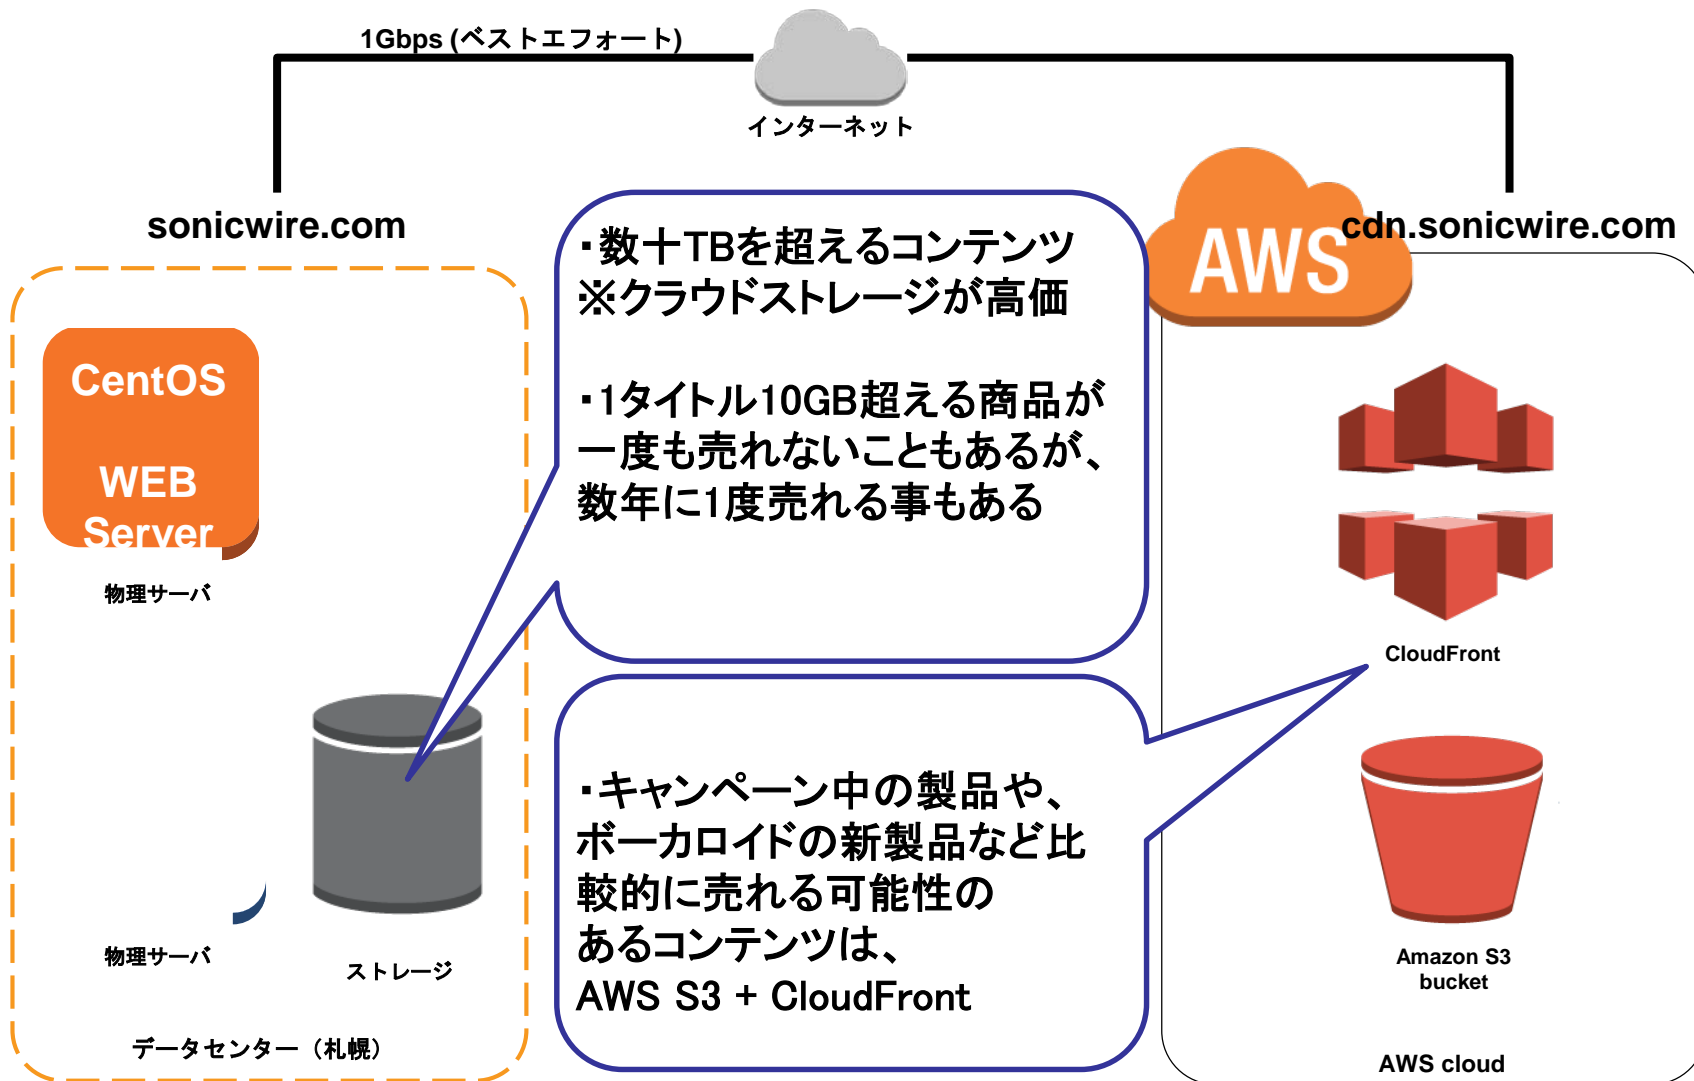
1Gbps (ベストエフォート)

インターネット

sonicwire.com

AWS

cdn.sonicwire.com

CentOS

WEB Server

物理サーバ

・数十TBを超えるコンテンツ
※クラウドストレージが高価

・1タイトル10GB超える商品が一度も売れないこともあるが、数年に1度売れる事もある

CloudFront

・キャンペーン中の製品や、ボーカロイドの新製品など比較的に売れる可能性のあるコンテンツは、
AWS S3 + CloudFront

物理サーバ

ストレージ

Amazon S3 bucket

データセンター（札幌）

AWS cloud